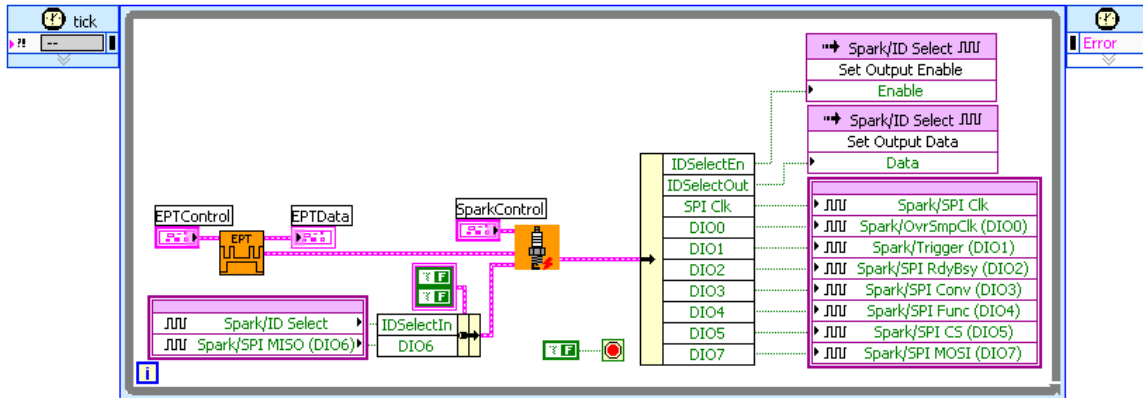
tick

--

Error

Spark/ID Select
Set Output Enable
Enable

Spark/ID Select
Set Output Data
Data

IDSelectEn
IDSelectOut
SPI Clk
DIO0
DIO1
DIO2
DIO3
DIO4
DIO5
DIO7

Spark/SPI Clk
Spark/OvrSmpClk (DIO0)
Spark/Trigger (DIO1)
Spark/SPI RdyBsy (DIO2)
Spark/SPI Conv (DIO3)
Spark/SPI Func (DIO4)
Spark/SPI CS (DIO5)
Spark/SPI MOSI (DIO7)

EPTControl
EPT
EPTData
SparkControl

TF
TF

Spark/ID Select
Spark/SPI MISO (DIO6)
IDSelectIn
DIO6

TF

i